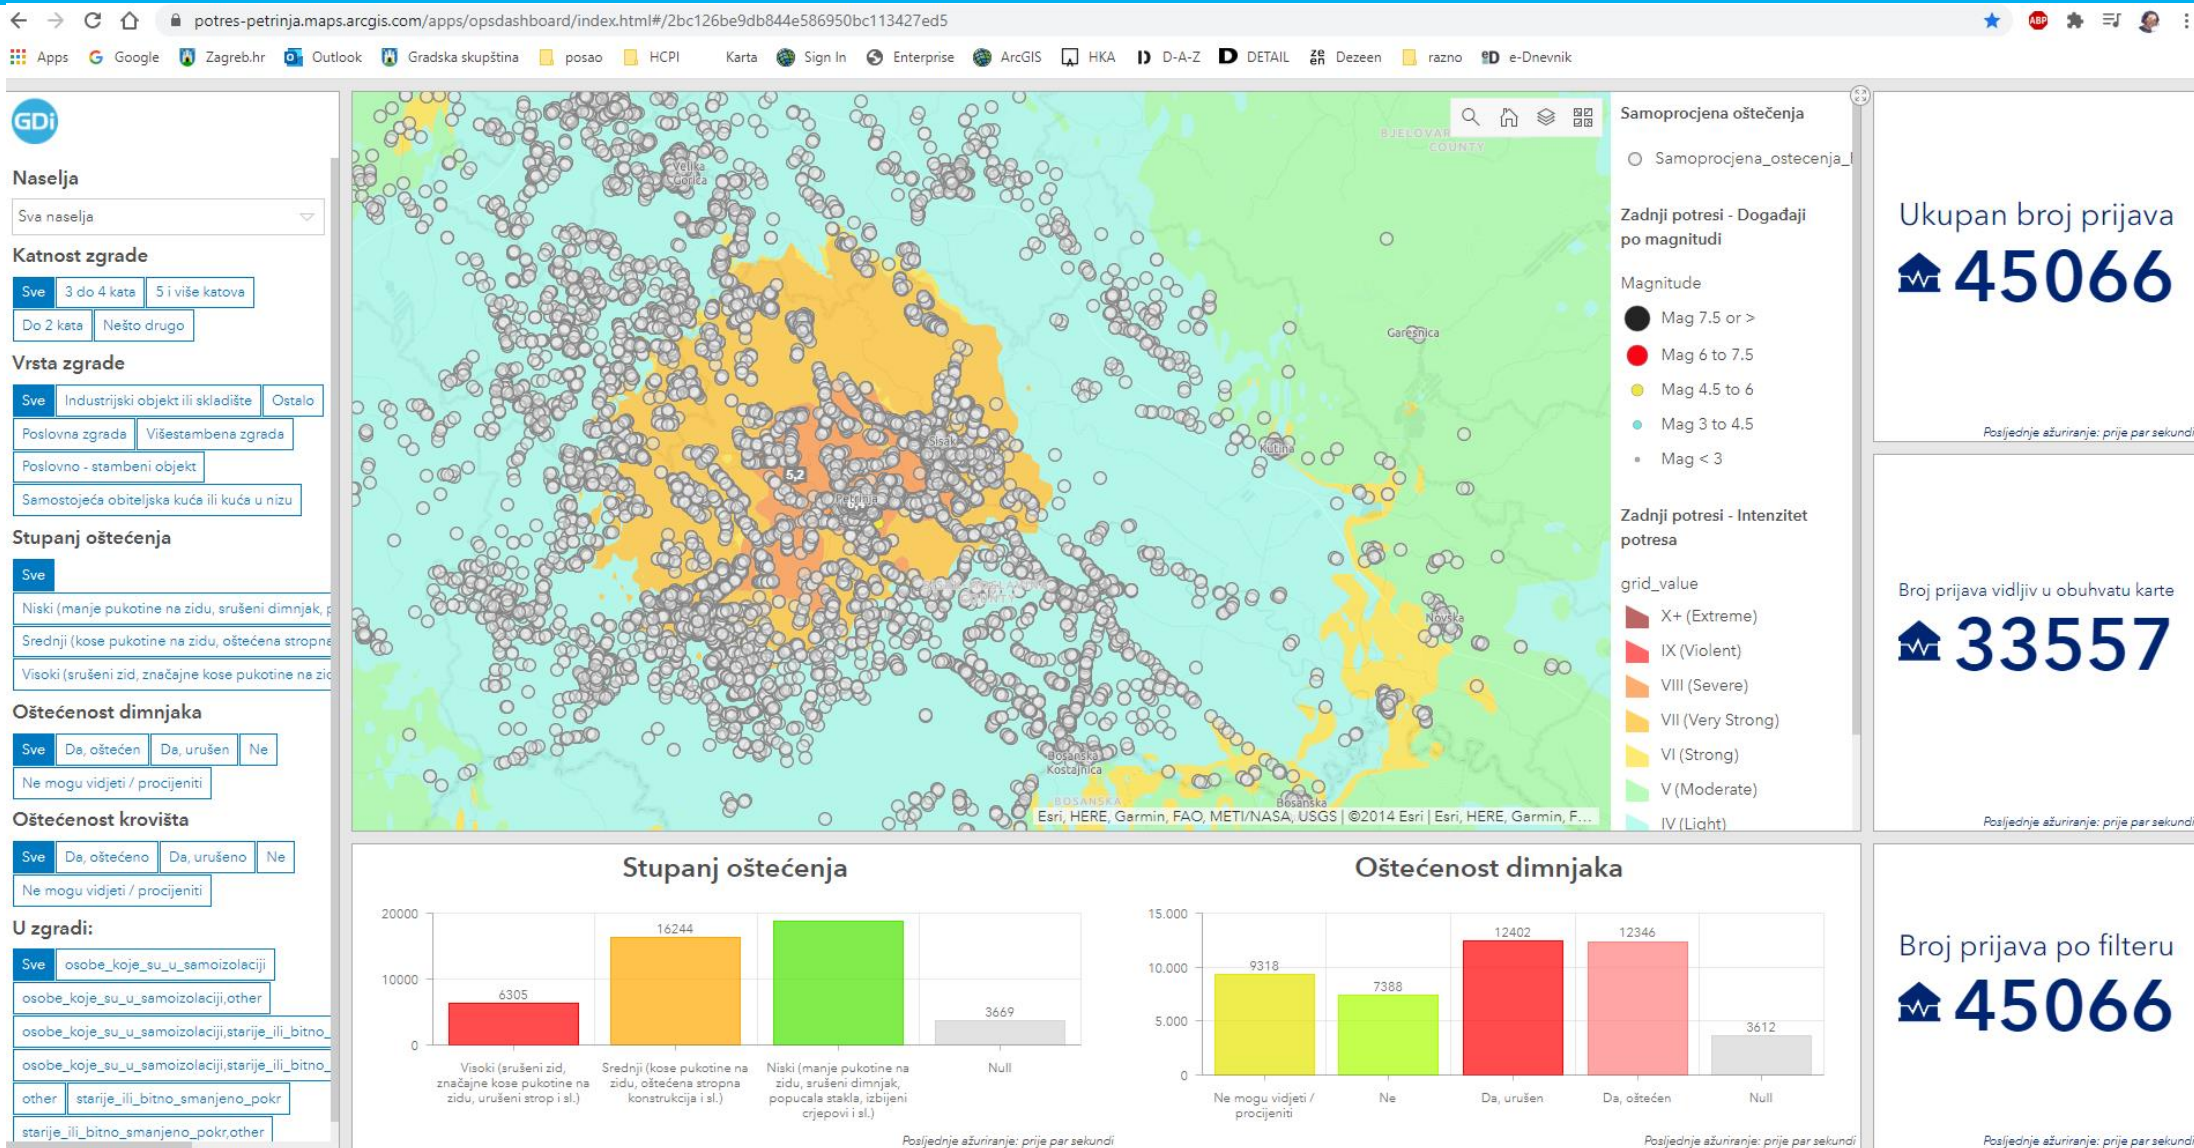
potres-petrinja.maps.arcgis.com/apps/opsdashboard/index.html#/2bc126be9db844e586950bc113427ed5

Apps Google Zagreb.hr Outlook Gradska skupština posao HCPI Karta Sign In Enterprise ArcGIS HKA D-A-Z DETAIL Dezeen razno e-Dnevnik

GDi

Naselja

Sva naselja

Katnost zgrade

Sve | 3 do 4 kata | 5 i više katova | Do 2 kata | Nešto drugo

Vrsta zgrade

Sve | Industrijski objekt ili skladište | Ostalo | Poslovna zgrada | Višestambena zgrada | Poslovno - stambeni objekt | Samostojeća obiteljska kuća ili kuća u nizu

Stupanj oštećenja

Sve | Niski (manje pukotine na zidu, srušeni dimnjak, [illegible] | Srednji (kose pukotine na zidu, oštećena stropne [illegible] | Visoki (srušeni zid, značajne kose pukotine na zi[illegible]

Oštećenost dimnjaka

Sve | Da, oštećen | Da, urušen | Ne | Ne mogu vidjeti / procijeniti

Oštećenost krovišta

Sve | Da, oštećeno | Da, urušeno | Ne | Ne mogu vidjeti / procijeniti

U zgradi:

Sve | osobe_koje_su_u_samoizolaciji | osobe_koje_su_u_samoizolaciji,other | osobe_koje_su_u_samoizolaciji,starije_ili_bitno_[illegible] | osobe_koje_su_u_samoizolaciji,starije_ili_bitno_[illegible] | other | starije_ili_bitno_smanjeno_pokr | starije_ili_bitno_smanjeno_pokr,other

BJELOVAR COUNTY
Velika Gorica
Garešnica
Sisak
Kutina
5,2
Petrinja
6,4
Novska
Bosanska Kostajnica
BOSANSKA
Bosanska
Esri, HERE, Garmin, FAO, METI/NASA, USGS | ©2014 Esri | Esri, HERE, Garmin, F...

Samoprocjena oštećenja

Samoprocjena_ostecenja_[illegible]

Zadnji potresi - Događaji po magnitudi

Magnitude

Mag 7.5 or >
Mag 6 to 7.5
Mag 4.5 to 6
Mag 3 to 4.5
Mag < 3

Zadnji potresi - Intenzitet potresa

grid_value

X+ (Extreme)
IX (Violent)
VIII (Severe)
VII (Very Strong)
VI (Strong)
V (Moderate)
IV (Light)

Ukupan broj prijava
45066
Posljednje ažuriranje: prije par sekundi

Broj prijava vidljiv u obuhvatu karte
33557
Posljednje ažuriranje: prije par sekundi

Broj prijava po filteru
45066
Posljednje ažuriranje: prije par sekundi

Stupanj oštećenja

20000
10000
0
6305
16244
3669
Visoki (srušeni zid, značajne kose pukotine na zidu, urušeni strop i sl.)
Srednji (kose pukotine na zidu, oštećena stropna konstrukcija i sl.)
Niski (manje pukotine na zidu, srušeni dimnjak, popucala stakla, izbijeni crjepovi i sl.)
Null
Posljednje ažuriranje: prije par sekundi

Oštećenost dimnjaka

15.000
10.000
5.000
0
9318
7388
12402
12346
3612
Ne mogu vidjeti / procijeniti
Ne
Da, urušen
Da, oštećen
Null
Posljednje ažuriranje: prije par sekundi